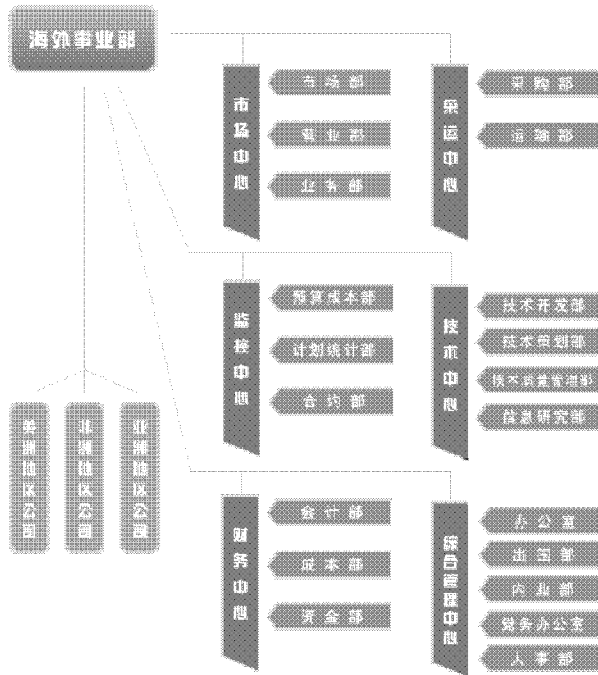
海外事业部

市场中心

市场部

营业部

企划部

采运中心

采购部

运输部

监控中心

成本预算部

统计报表部

合约部

技术中心

技术开发部

技术审核部

技术质量管理部

信息研究部

财务中心

会计部

成本部

资金部

综合管理中心

办公室

出口部

内业部

公务办公室

人事部

中东地区公司

北非地区公司

非洲地区公司